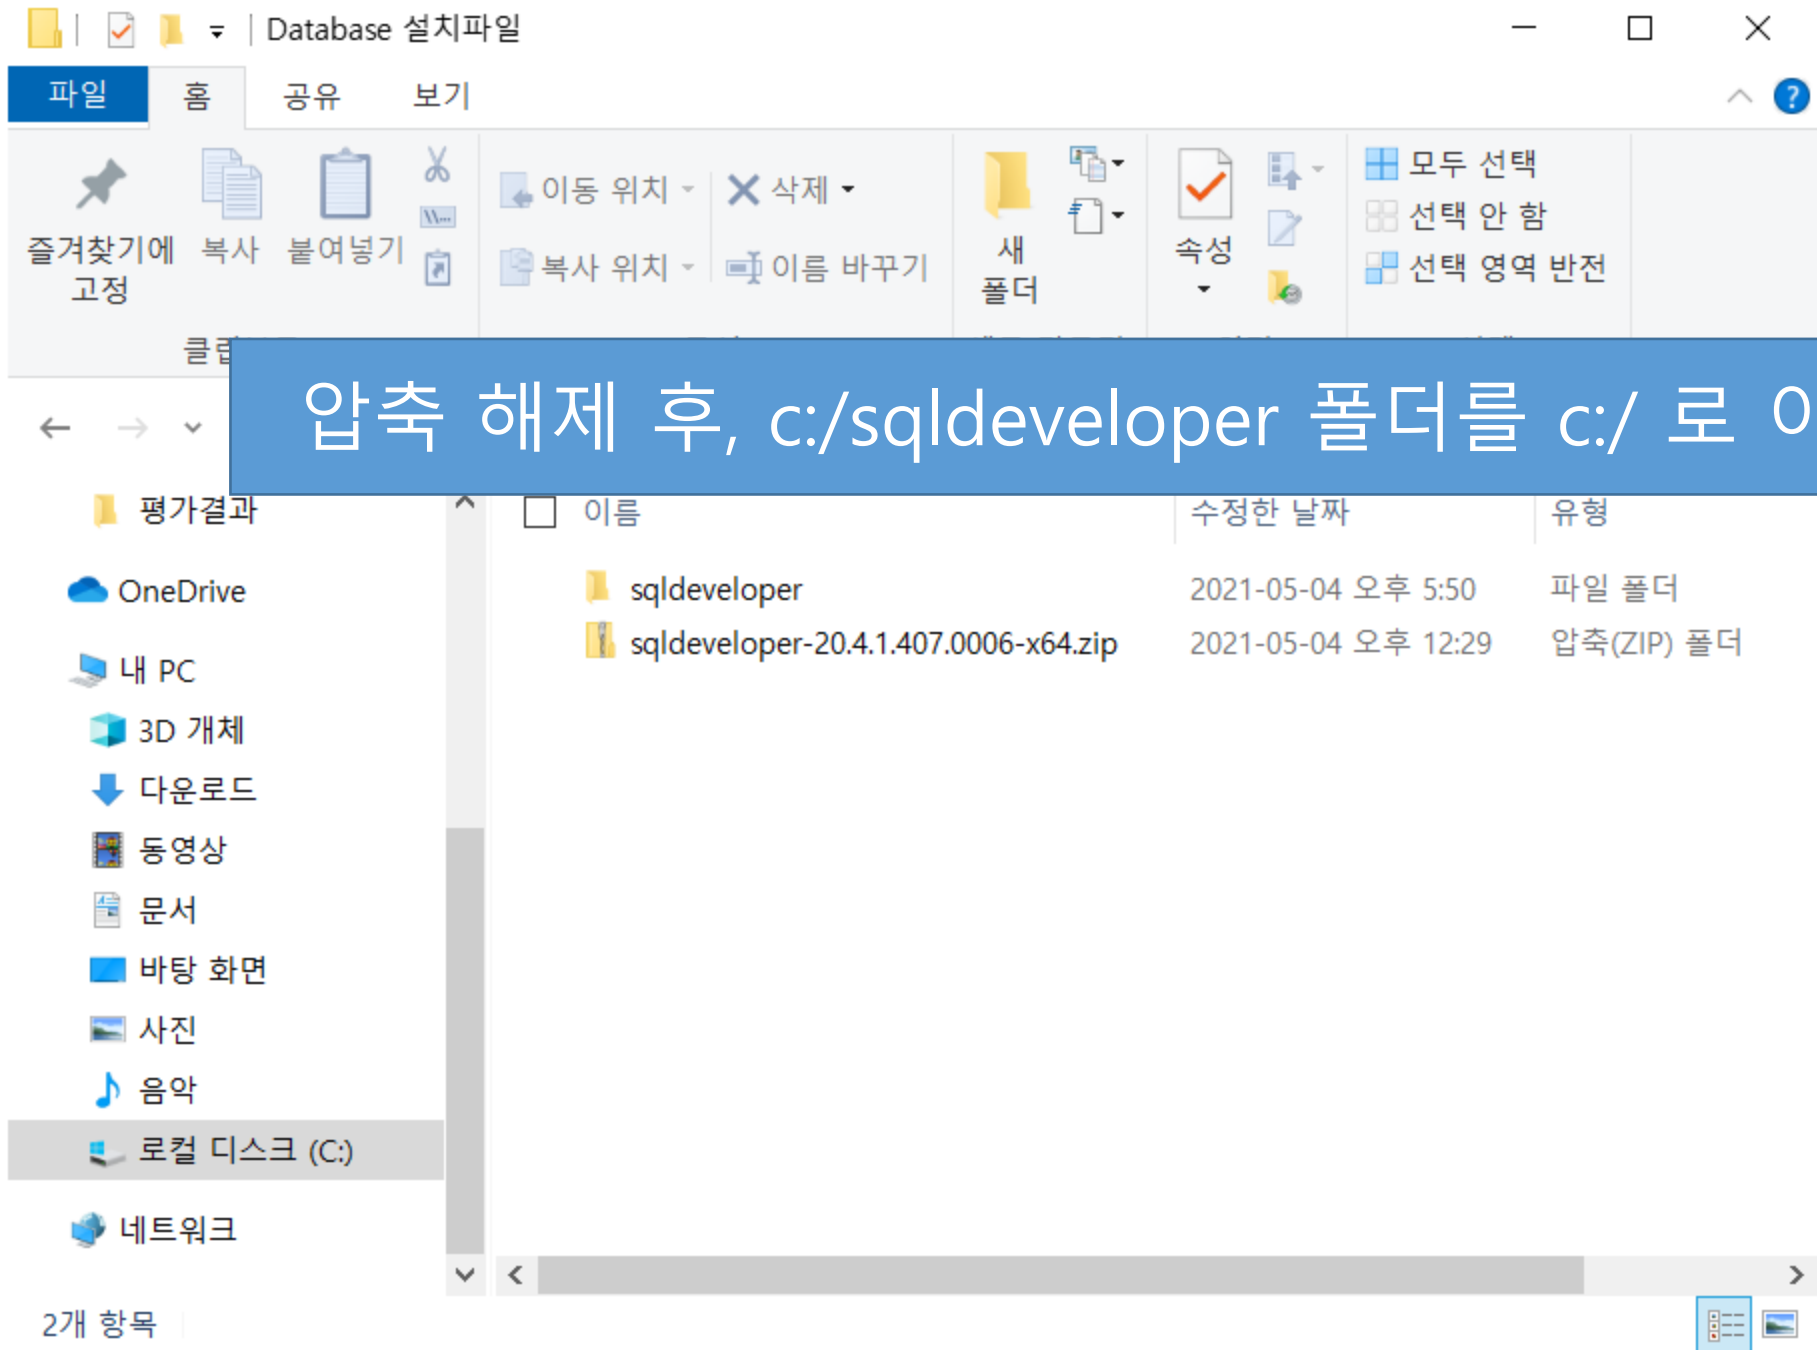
Database 설치파일

파일 홈 공유 보기

즐겨찾기에 고정 복사 붙여넣기

이동 위치 삭제

복사 위치 이름 바꾸기

새 폴더

속성

모두 선택

선택 안 함

선택 영역 반전

클립

압축 해제 후, c:/sqldeveloper 폴더를 c:/ 로 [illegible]

평가결과

OneDrive

내 PC

3D 개체

다운로드

동영상

문서

바탕 화면

사진

음악

로컬 디스크 (C:)

네트워크

| 이름 | 수정한 날짜 | 유형 |
|---|---|---|
| sqldeveloper | 2021-05-04 오후 5:50 | 파일 폴더 |
| sqldeveloper-20.4.1.407.0006-x64.zip | 2021-05-04 오후 12:29 | 압축(ZIP) 폴더 |

2개 항목